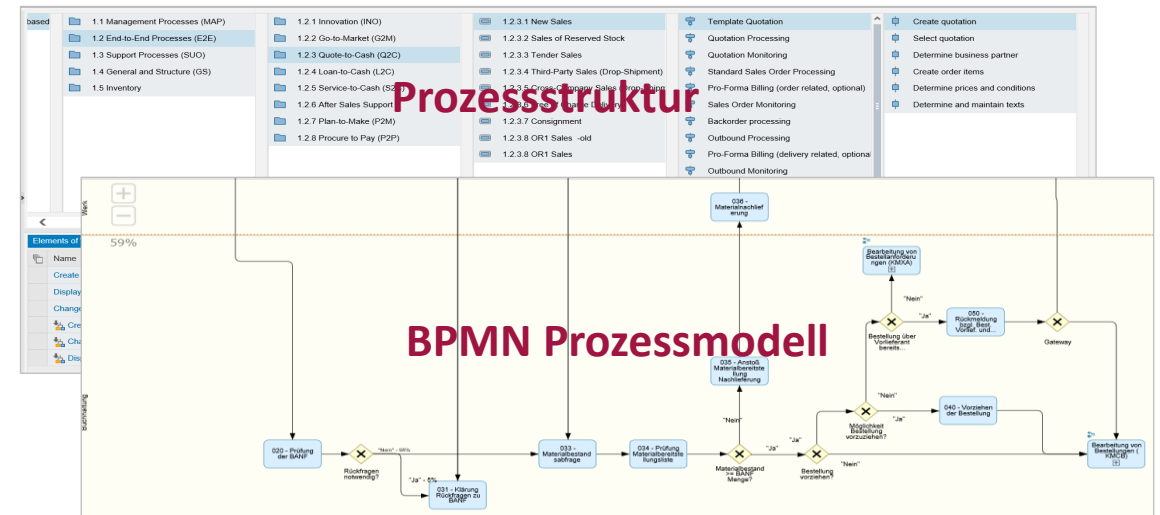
based

1.1 Management Processes (MAP)
1.2 End-to-End Processes (E2E)
1.3 Support Processes (SUO)
1.4 General and Structure (GS)
1.5 Inventory

1.2.1 Innovation (INO)
1.2.2 Go-to-Market (G2M)
1.2.3 Quote-to-Cash (Q2C)
1.2.4 Loan-to-Cash (L2C)
1.2.5 Service-to-Cash (S2C)
1.2.6 After Sales Support
1.2.7 Plan-to-Make (P2M)
1.2.8 Procure to Pay (P2P)

1.2.3.1 New Sales
1.2.3.2 Sales of Reserved Stock
1.2.3.3 Tender Sales
1.2.3.4 Third-Party Sales (Drop-Shipment)
1.2.3.5 Cross-Company Sales (Drop-Ship
1.2.3.6 Cross-Company Delivery
1.2.3.7 Consignment
1.2.3.8 OR1 Sales -old
1.2.3.8 OR1 Sales

Template Quotation
Quotation Processing
Quotation Monitoring
Standard Sales Order Processing
Pro-Forma Billing (order related, optional)
Sales Order Monitoring
Backorder processing
Outbound Processing
Pro-Forma Billing (delivery related, optional
Outbound Monitoring

Create quotation
Select quotation
Determine business partner
Create order items
Determine prices and conditions
Determine and maintain texts

Prozessstruktur

Elements of
Name
Create
Display
Change
Cre
Cha
Dis

Werk
59%

036 - Materialnachlieferung

Bearbeitung von Bestellanforderungen (KMXA)

"Nein"
"Ja"
050 - Rückmeldung bzgl. Best. Vorlief. und...
Bestellung über Vorlieferant bereits...
Gateway

BPMN Prozessmodell

035 - Anstoß Materialbereitstellung Nachlieferung

"Nein"
"Ja"
040 - Vorziehen der Bestellung
Möglichkeit Bestellung vorzuziehen?

Buchhaltung

020 - Prüfung der BANF
"Nein" - 95%
Rückfragen notwendig?
"Ja" - 5%
031 - Klärung Rückfragen zu BANF
033 - Materialbestand sabfrage
034 - Prüfung Materialbereitstellungsliste
"Nein"
"Ja"
Materialbestand >= BANF Menge?
"Ja"
Bestellung vorziehen?
"Nein"
Bearbeitung von Bestellungen (KMCB)